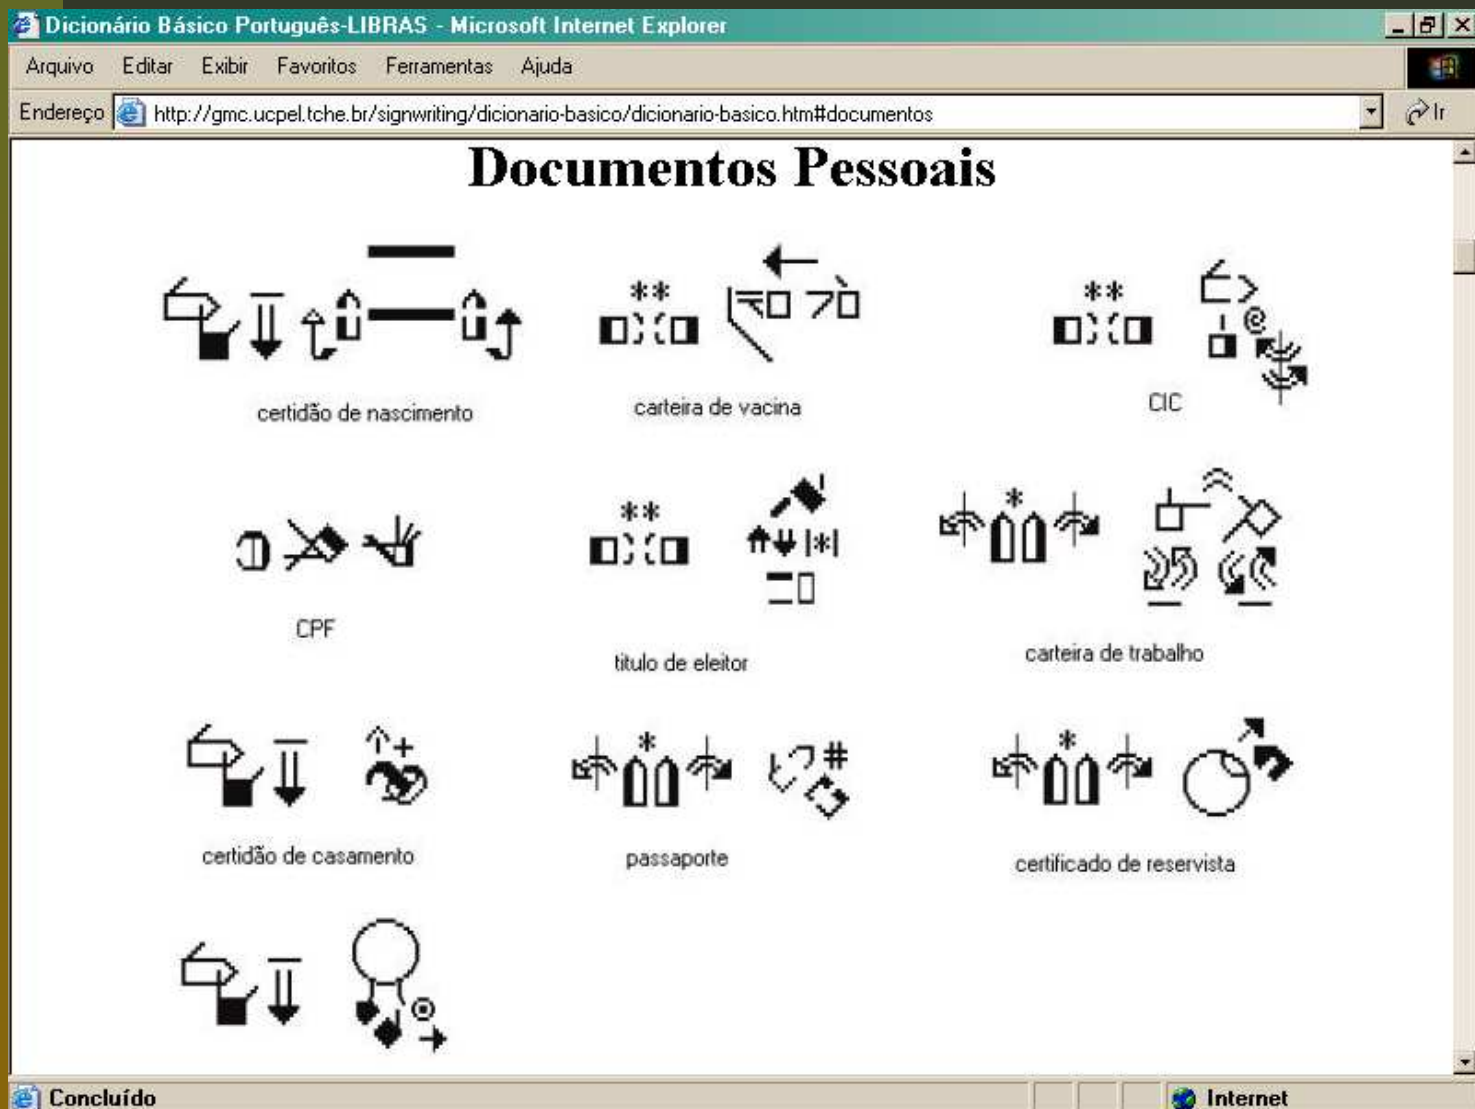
Dicionário Básico Português-LIBRAS - Microsoft Internet Explorer

Arquivo Editar Exibir Favoritos Ferramentas Ajuda

Endereço http://gmc.ucpel.tche.br/signwriting/dicionario-basico/dicionario-basico.htm#documentos

Ir

Documentos Pessoais

certidão de nascimento

carteira de vacina

CIC

CPF

titulo de eleitor

carteira de trabalho

certidão de casamento

passaporte

certificado de reservista

Concluído

Internet